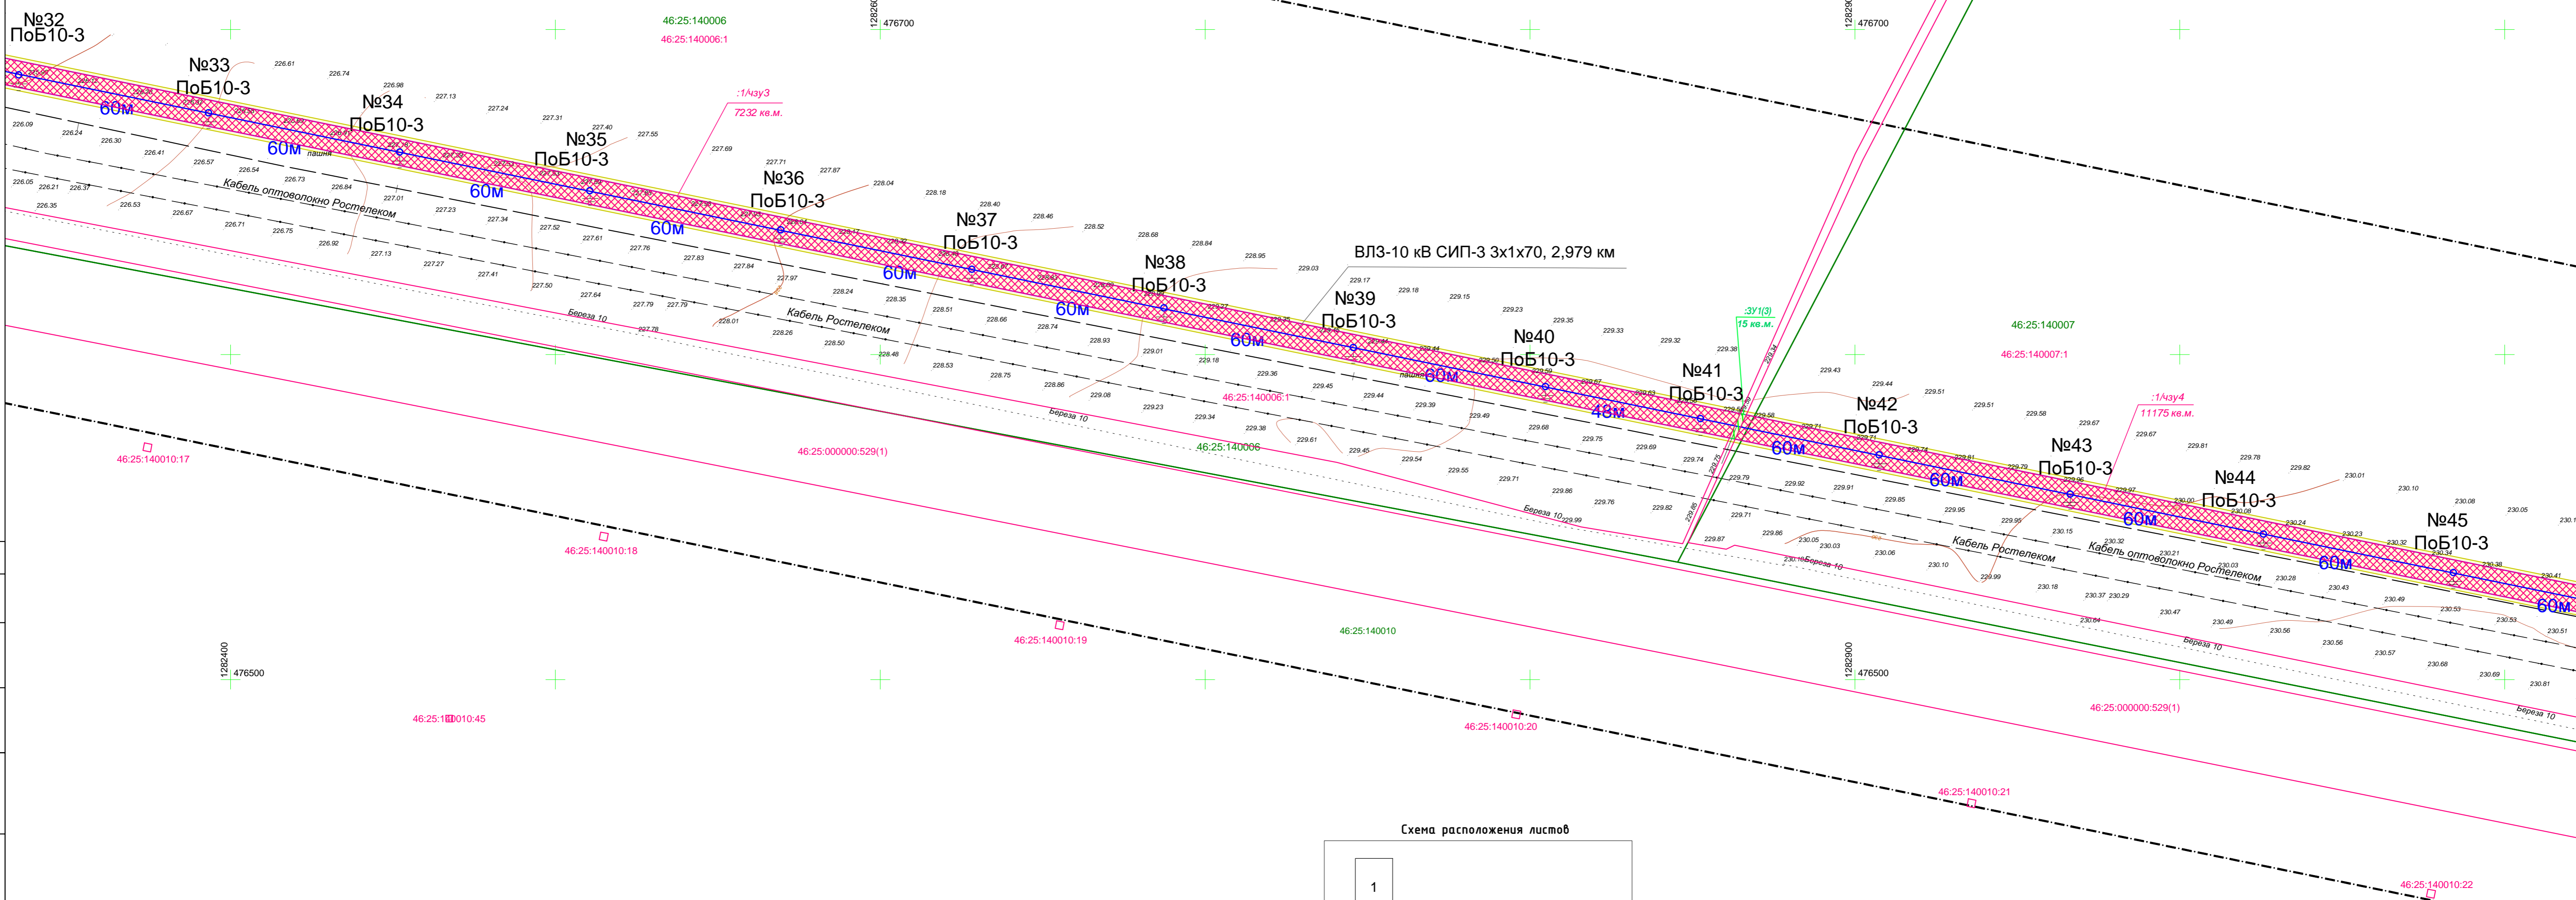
№32
ПоБ10-3
46:25:140006
46:25:140006:1
1282600
476700
1282900
476700
№33
ПоБ10-3
60м
№34
ПоБ10-3
60м
пашня
№35
ПоБ10-3
60м
:1/чзу3
7232 кв.м.
№36
ПоБ10-3
60м
№37
ПоБ10-3
60м
№38
ПоБ10-3
60м
ВЛЗ-10 кВ СИП-3 3х1х70, 2,979 км
№39
ПоБ10-3
60м
№40
ПоБ10-3
60м
пашня
№41
ПоБ10-3
48м
:ЗУ1(3)
15 кв.м.
46:25:140007
46:25:140007:1
№42
ПоБ10-3
60м
:1/чзу4
11175 кв.м.
№43
ПоБ10-3
60м
№44
ПоБ10-3
60м
№45
ПоБ10-3
60м
60м
Кабель оптоволокно Ростелеком
Кабель Ростелеком
Береза 10
Береза 10
Береза 10
Береза 10
Береза 10
Береза 10
Кабель Ростелеком
Кабель оптоволокно Ростелеком
46:25:140006:1
46:25:140006
46:25:000000:529(1)
46:25:000000:529(1)
46:25:140010
46:25:140010:17
46:25:140010:18
46:25:140010:19
46:25:140010:20
46:25:140010:21
46:25:140010:22
46:25:140010:45
1282400
476500
1282900
476500
226.61 226.74 226.98 227.13 227.24 227.31 227.40 227.55 227.69 227.71 227.87 228.04 228.18 228.40 228.46 228.52 228.68 228.84 228.95 229.03 229.17 229.18 229.15 229.23 229.35 229.33 229.32 229.38 229.43 229.44 229.51 229.51 229.58 229.67 229.67 229.81 229.78 229.82 230.01 230.10 230.08 230.05
226.09 226.24 226.30 226.41 226.57 226.54 226.73 226.84 227.01 227.23 227.34 227.52 227.61 227.76 227.83 227.84 227.97 228.24 228.35 228.51 228.66 228.74 228.93 229.01 229.18 229.36 229.45 229.44 229.39 229.49 229.68 229.75 229.69 229.74
226.05 226.21 226.37 226.35 226.53 226.67 226.71 226.75 226.92 227.13 227.27 227.41 227.50 227.64 227.79 227.79 227.78 228.01 228.26 228.50 228.48 228.53 228.75 228.86 229.08 229.23 229.34 229.38 229.61 229.45 229.54 229.55 229.71 229.86 229.76 229.82 229.71 229.79 229.92 229.91 229.85 229.95 229.95 229.87 229.86 230.05 230.03 230.06 230.10 229.99 230.15 230.32 230.21 230.03 230.18 230.37 230.29 230.47 230.28 230.43 230.49 230.53 230.53 230.49 230.56 230.56 230.57 230.68 230.69 230.81 230.51 230.64 229.99
Схема расположения листов
1